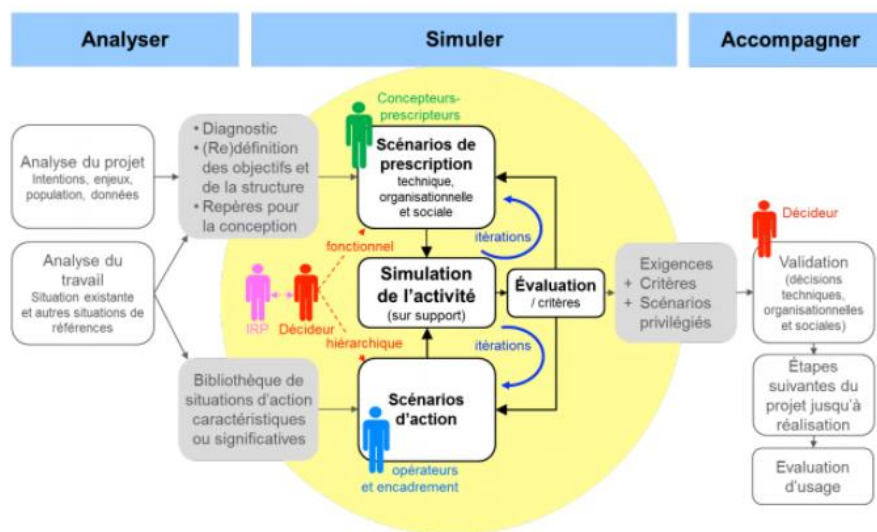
Analyser

Simuler

Accompagner

Analyse du projet
Intentions, enjeux, population, données

Analyse du travail
Situation existante et autres situations de références

• Diagnostic
• (Re)définition des objectifs et de la structure
• Repères pour la conception

Bibliothèque de situations d'action caractéristiques ou significatives

Concepteurs-prescripteurs

Scénarios de prescription
technique, organisationnelle et sociale

itérations

fonctionnel

IRP

Décideur

hiérarchique

Simulation de l'activité
(sur support)

Évaluation
/ critères

itérations

Scénarios d'action

opérateurs et encadrement

Exigences
+ Critères
+ Scénarios privilégiés

Décideur

Validation
(décisions techniques, organisationnelles et sociales)

Étapes suivantes du projet jusqu'à réalisation

Evaluation d'usage